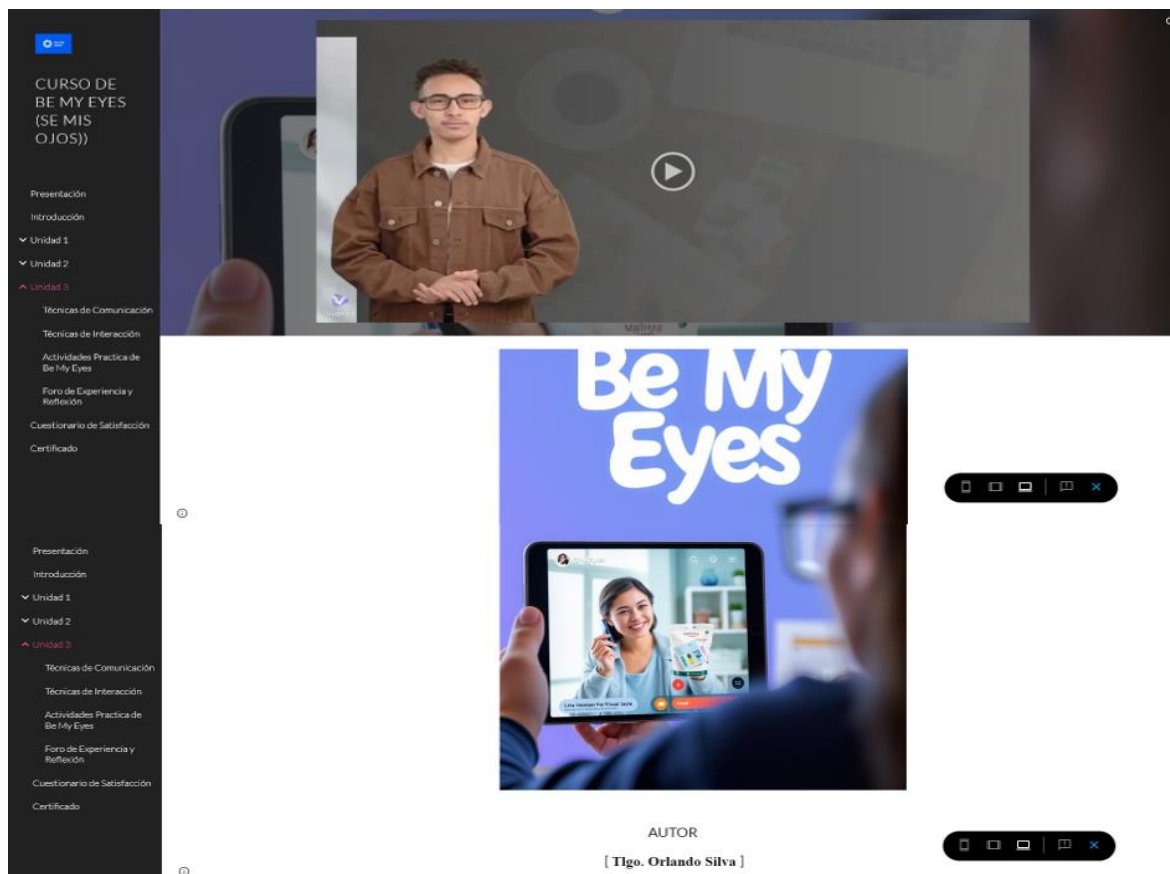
CURSO DE BE MY EYES (SE MIS OJOS))

Presentación
Introducción
Unidad 1
Unidad 2
Unidad 3
Técnicas de Comunicación
Técnicas de Interacción
Actividades Practica de Be My Eyes
Foro de Experiencia y Reflexión
Cuestionario de Satisfacción
Certificado

Be My Eyes

Presentación
Introducción
Unidad 1
Unidad 2
Unidad 3
Técnicas de Comunicación
Técnicas de Interacción
Actividades Practica de Be My Eyes
Foro de Experiencia y Reflexión
Cuestionario de Satisfacción
Certificado

AUTOR
[ Tlgo. Orlando Silva ]